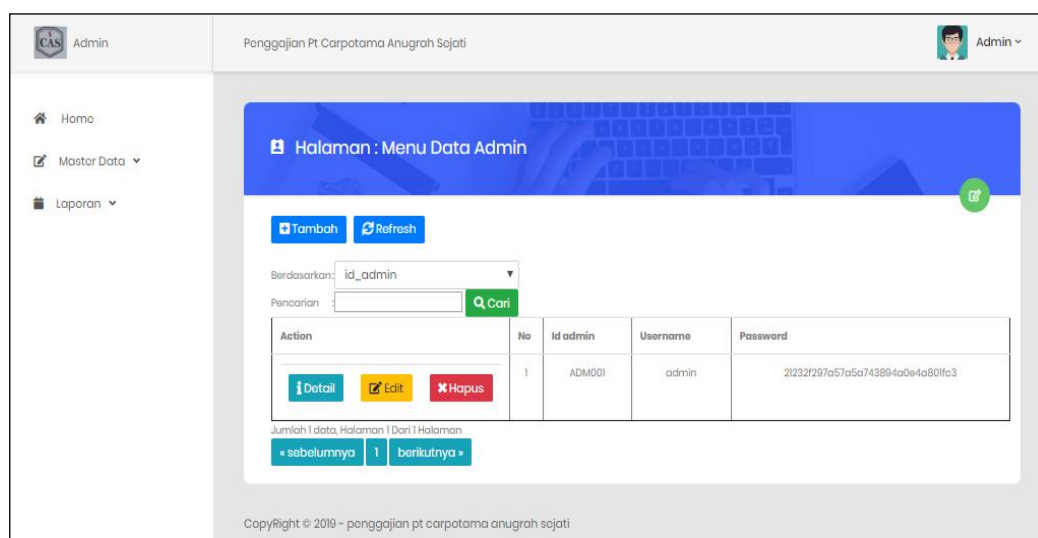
CAS Admin

Penggajian Pt Carpotama Anugrah Sejati

Admin

Home

Master Data

Laporan

Halaman : Menu Data Admin

Tambah Refresh

Berdasarkan: id_admin

Pencarian : Cari

| Action | No | Id admin | Username | Password |
|---|---|---|---|---|
| Detail Edit Hapus | 1 | ADM001 | admin | 21232f297a57a5a743894a0e4a801fc3 |

Jumlah 1 data, Halaman 1 Dari 1 Halaman

« sebelumnya 1 berikutnya »

CopyRight © 2019 - penggajian pt carpotama anugrah sejati